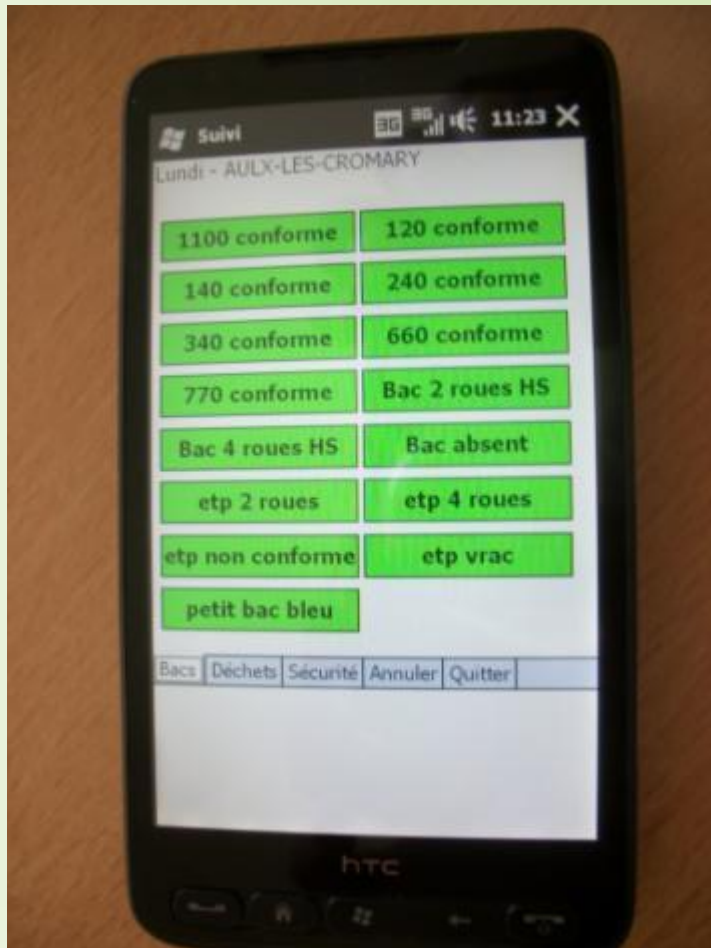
Suivi 3G 11:23 ✕
Lundi - AULX-LES-CROMARY

1100 conforme
120 conforme
140 conforme
240 conforme
340 conforme
660 conforme
770 conforme
Bac 2 roues HS
Bac 4 roues HS
Bac absent
etp 2 roues
etp 4 roues
etp non conforme
etp vrac
petit bac bleu

Bacs | Déchets | Sécurité | Annuler | Quitter

htc